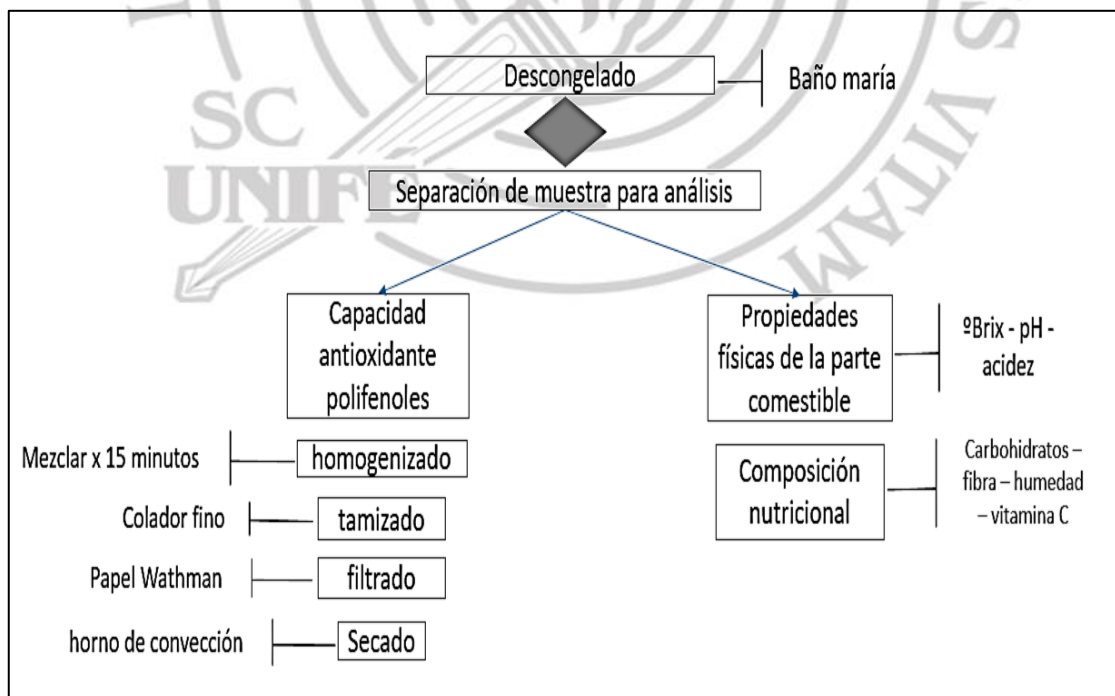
SC UNIFE

Descongelado

Baño maría

Separación de muestra para análisis

Capacidad antioxidante polifenoles

Propiedades físicas de la parte comestible

ºBrix - pH - acidez

Composición nutricional

Carbohidratos – fibra – humedad – vitamina C

Mezclar x 15 minutos

homogenizado

Colador fino

tamizado

Papel Wathman

filtrado

horno de convección

Secado